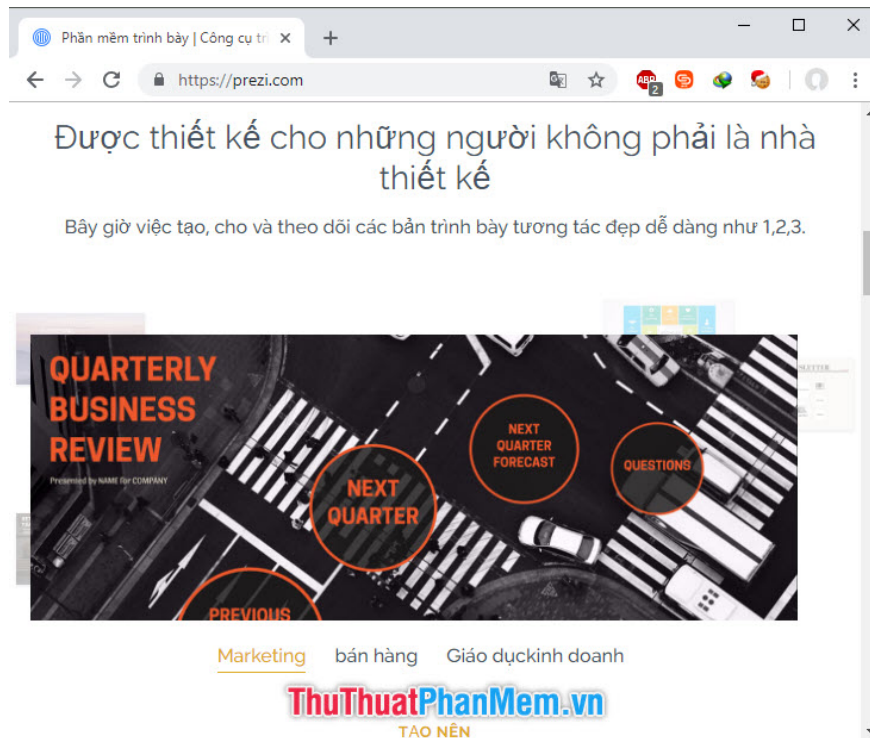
Phần mềm trình bày | Công cụ trì ×

https://prezi.com

Được thiết kế cho những người không phải là nhà thiết kế

Bây giờ việc tạo, cho và theo dõi các bản trình bày tương tác đẹp dễ dàng như 1,2,3.

QUARTERLY BUSINESS REVIEW

Presented by NAME for COMPANY

NEXT QUARTER

NEXT QUARTER FORECAST

QUESTIONS

PREVIOUS

Marketing bán hàng Giáo dục kinh doanh

ThuThuatPhanMem.vn

TẠO NÊN